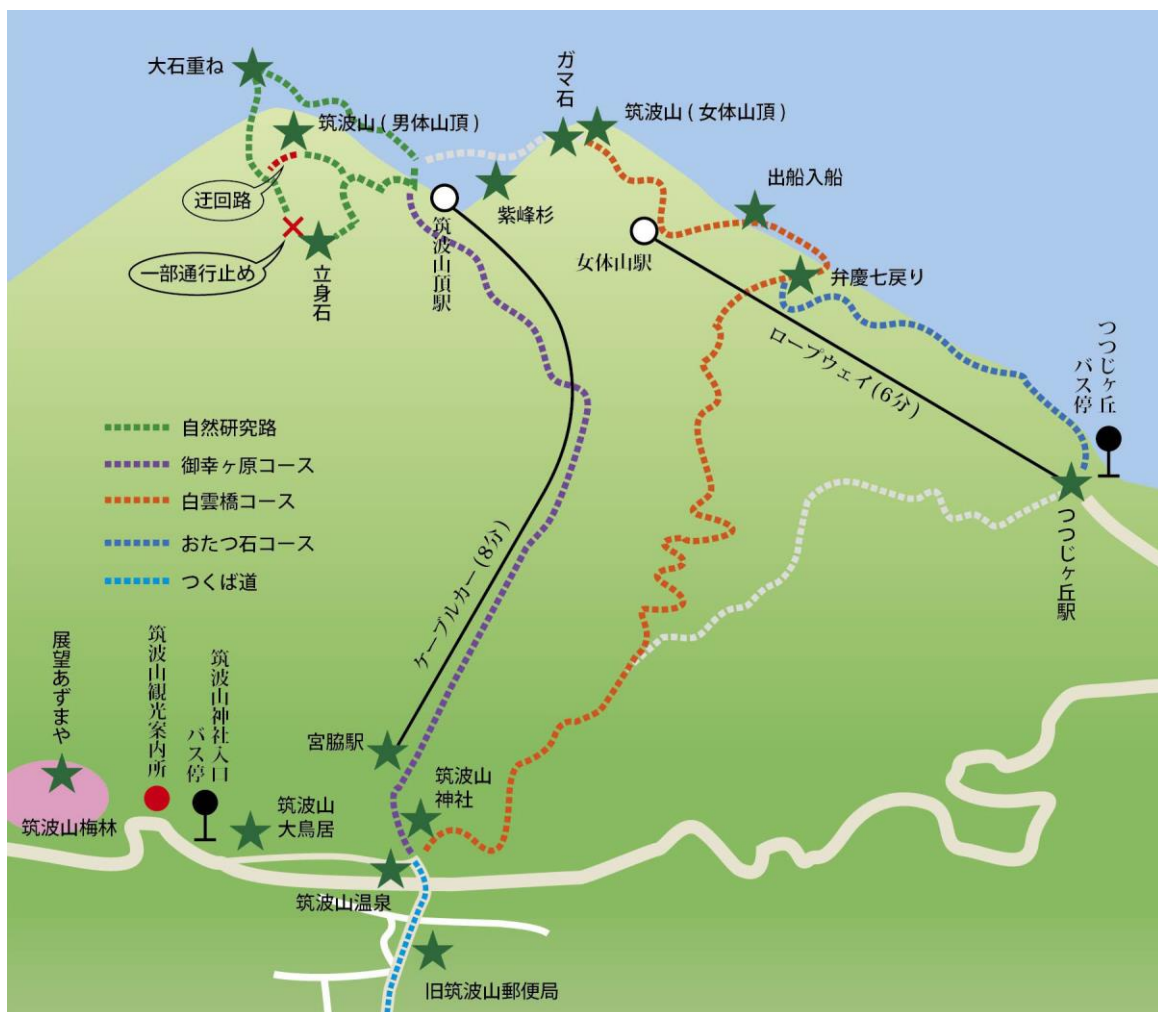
大石重ね
筑波山（男体山頂）
迂回路
一部通行止め
立身石
筑波山頂駅
紫峰杉
ガマ石
筑波山（女体山頂）
出船入船
女体山駅
弁慶七戻り
ロープウェイ(6分)
つつじヶ丘バス停
つつじヶ丘駅
自然研究路
御幸ヶ原コース
白雲橋コース
おたつ石コース
つくば道
ケーブルカー(8分)
展望あずまや
筑波山観光案内所
筑波山神社入口バス停
筑波山梅林
宮脇駅
筑波山大鳥居
筑波山神社
筑波山温泉
旧筑波山郵便局